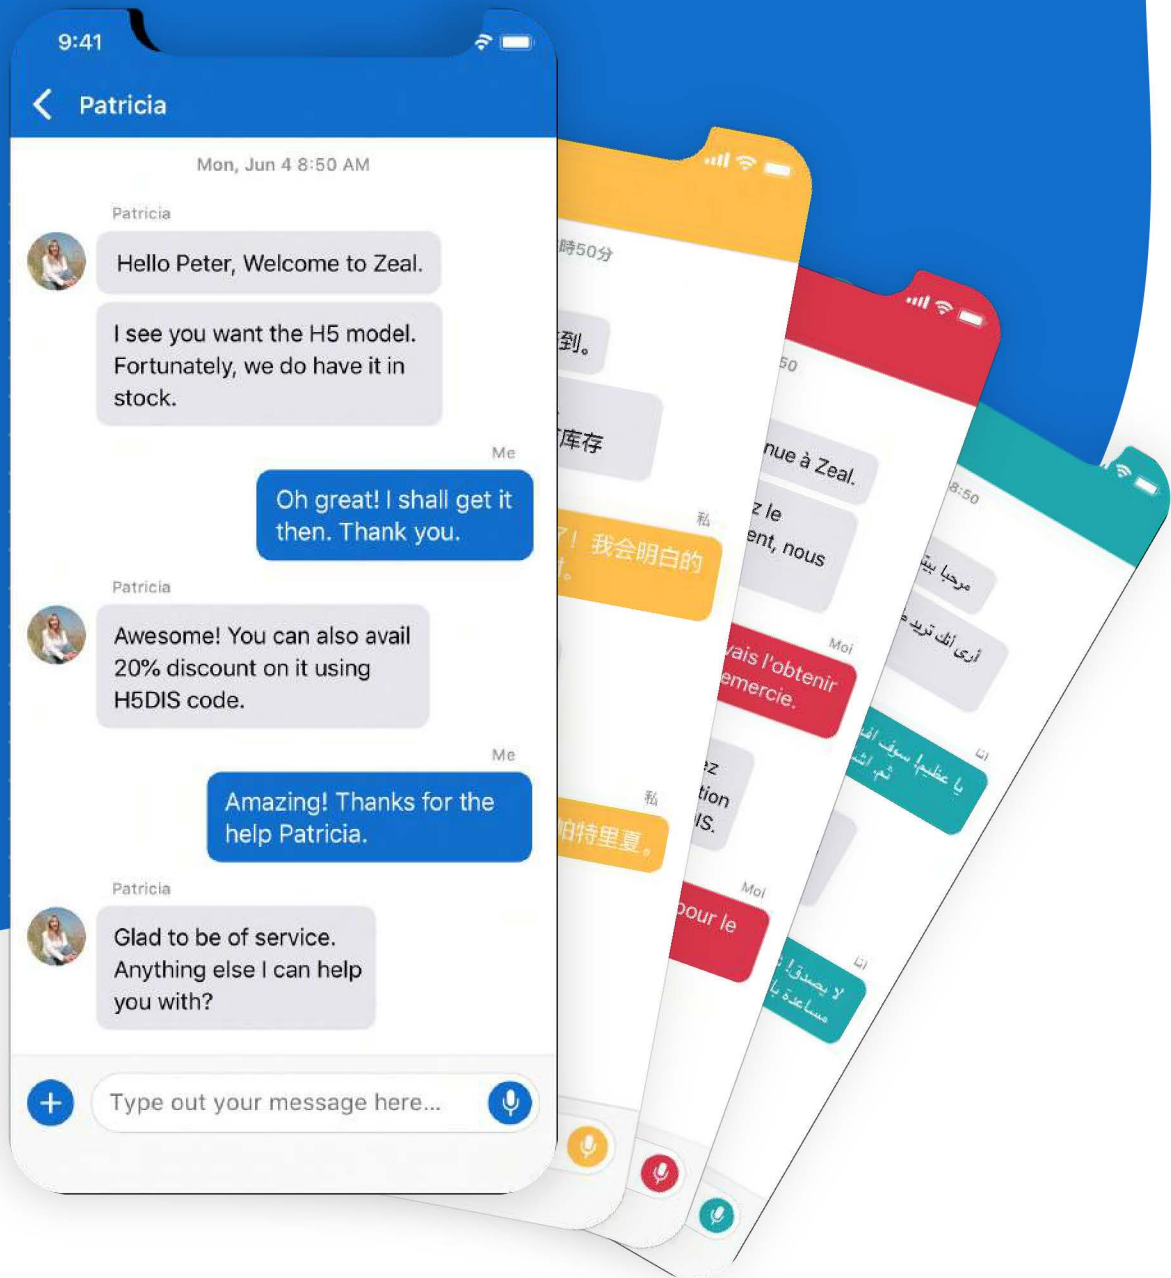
9:41

Patricia

Mon, Jun 4 8:50 AM

Patricia

Hello Peter, Welcome to Zeal.

I see you want the H5 model. Fortunately, we do have it in stock.

Me

Oh great! I shall get it then. Thank you.

Patricia

Awesome! You can also avail 20% discount on it using H5DIS code.

Me

Amazing! Thanks for the help Patricia.

Patricia

Glad to be of service. Anything else I can help you with?

Type out your message here...

時50分

到。

库存

私

了！我会明白的

私

帕特里夏。

50

nue à Zeal.

z le
ent, nous

Moi

vais l'obtenir
emercie.

ez
tion
IS.

Moi

pour le

8:50

مرحبا بيتر

أرى أنك تريد

أنا

يا عظيم! سوف
ثم اشـ

أنا

لا يصدق
مساعدة